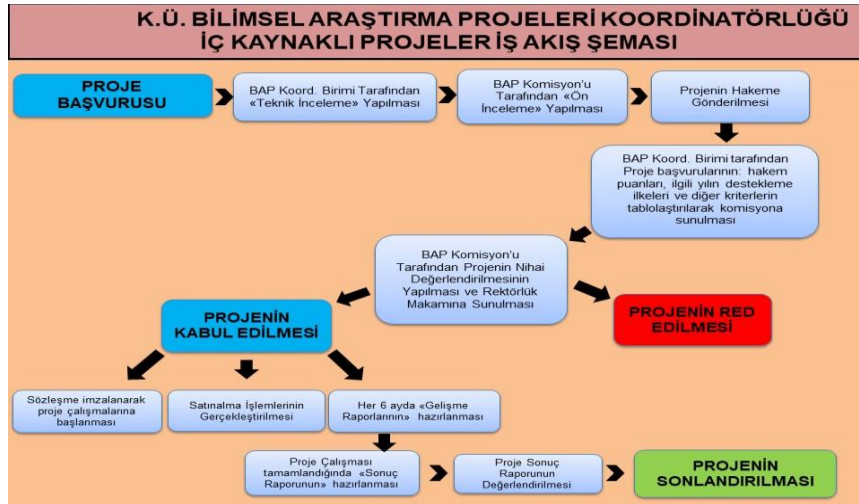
K.Ü. BİLİMSEL ARAŞTIRMA PROJELERİ KOORDİNATÖRLÜĞÜ
İÇ KAYNAKLI PROJELER İŞ AKIŞ ŞEMASI

PROJE BAŞVURUSU

BAP Koord. Birimi Tarafından «Teknik İnceleme» Yapılması

BAP Komisyon'u Tarafından «Ön İnceleme» Yapılması

Projenin Hakeme Gönderilmesi

BAP Koord. Birimi tarafından Proje başvurularının: hakem puanları, ilgili yılın destekleme ilkeleri ve diğer kriterlerin tablolaştırılarak komisyona sunulması

BAP Komisyon'u Tarafından Projenin Nihai Değerlendirilmesinin Yapılması ve Rektörlük Makamına Sunulması

PROJENİN KABUL EDİLMESİ

PROJENİN RED EDİLMESİ

Sözleşme imzalanarak proje çalışmalarına başlanması

Satınalma İşlemlerinin Gerçekleştirilmesi

Her 6 ayda «Gelişme Raporlarının» hazırlanması

Proje Çalışması tamamlandığında «Sonuç Raporunun» hazırlanması

Proje Sonuç Raporunun Değerlendirilmesi

PROJENİN SONLANDIRILMASI